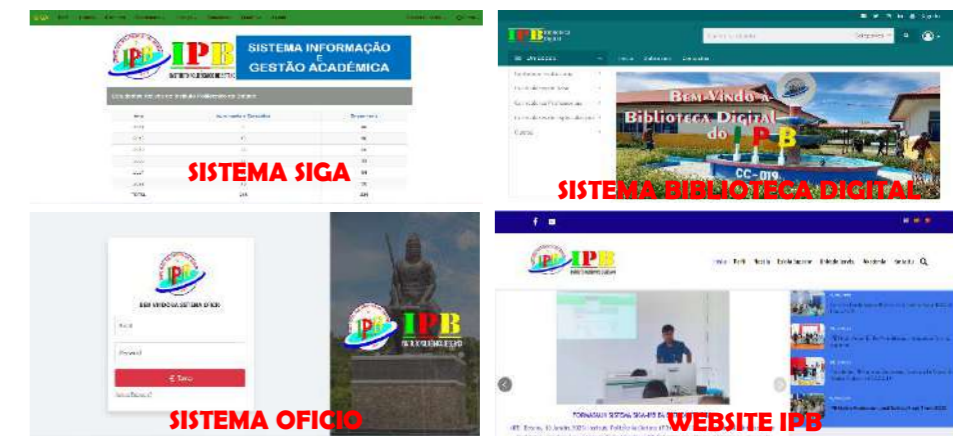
IPB

SISTEMA INFORMAÇÃO E GESTÃO ACADÉMICA

SISTEMA SIGA

IPB

Bem-Vindo à Biblioteca Digital do IPB

CC-019

SISTEMA BIBLIOTECA DIGITAL

IPB

BEM VINDO AO SISTEMA OFICIO

Entrar

IPB

SISTEMA OFICIO

IPB

WEBSITE IPB